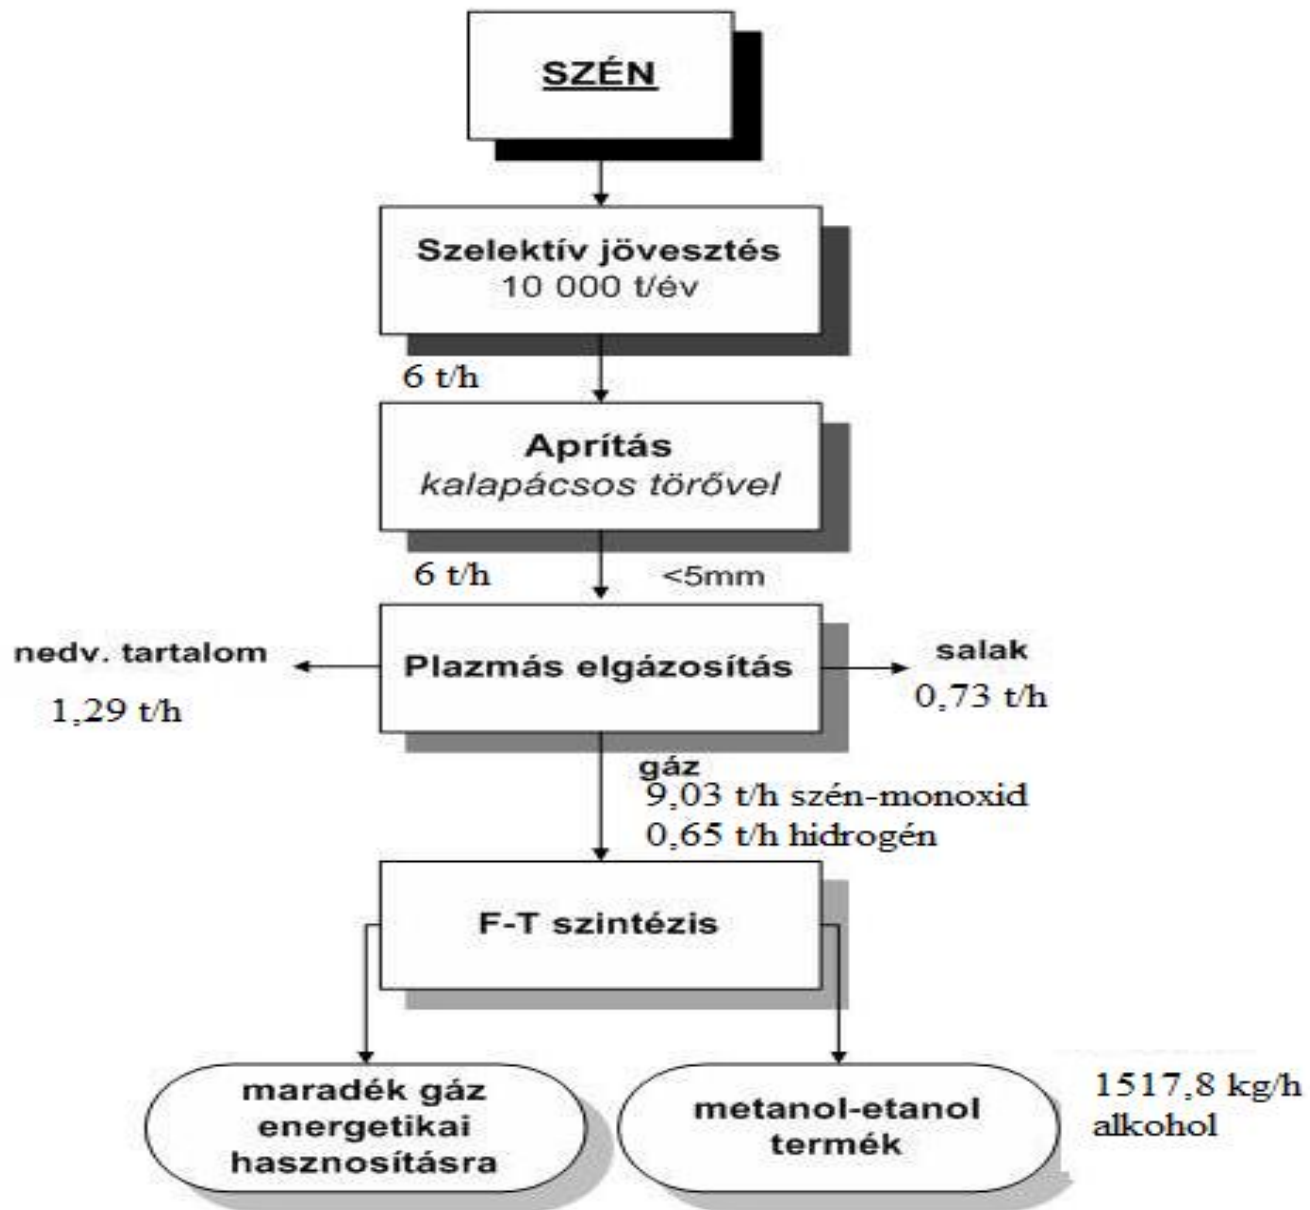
SZÉN

Szelektív jövesztés
10 000 t/év

6 t/h

Aprítás
kalapácsos törővel

6 t/h

<5mm

nedv. tartalom

1,29 t/h

Plazmás elgázosítás

salak
0,73 t/h

gáz
9,03 t/h szén-monoxid
0,65 t/h hidrogén

F-T szintézis

maradék gáz energetikai hasznosításra

metanol-etanol termék

1517,8 kg/h alkohol